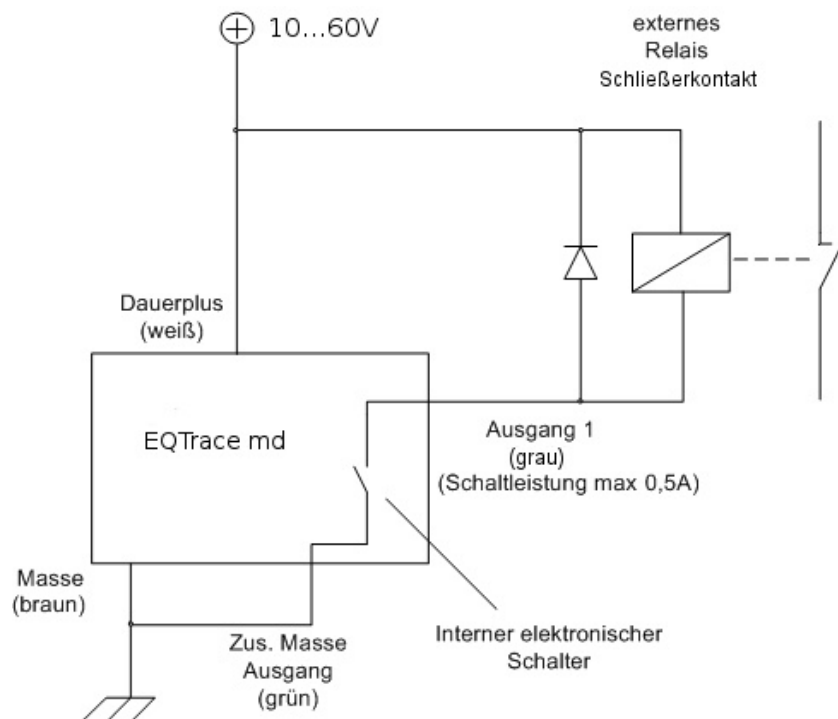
$\oplus$ 10...60V

externes
Relais
Schließerkontakt

Dauerplus
(weiß)

EQTrace md

Ausgang 1
(grau)
(Schaltleistung max 0,5A)

Masse
(braun)

Zus. Masse
Ausgang
(grün)

Interner elektronischer
Schalter